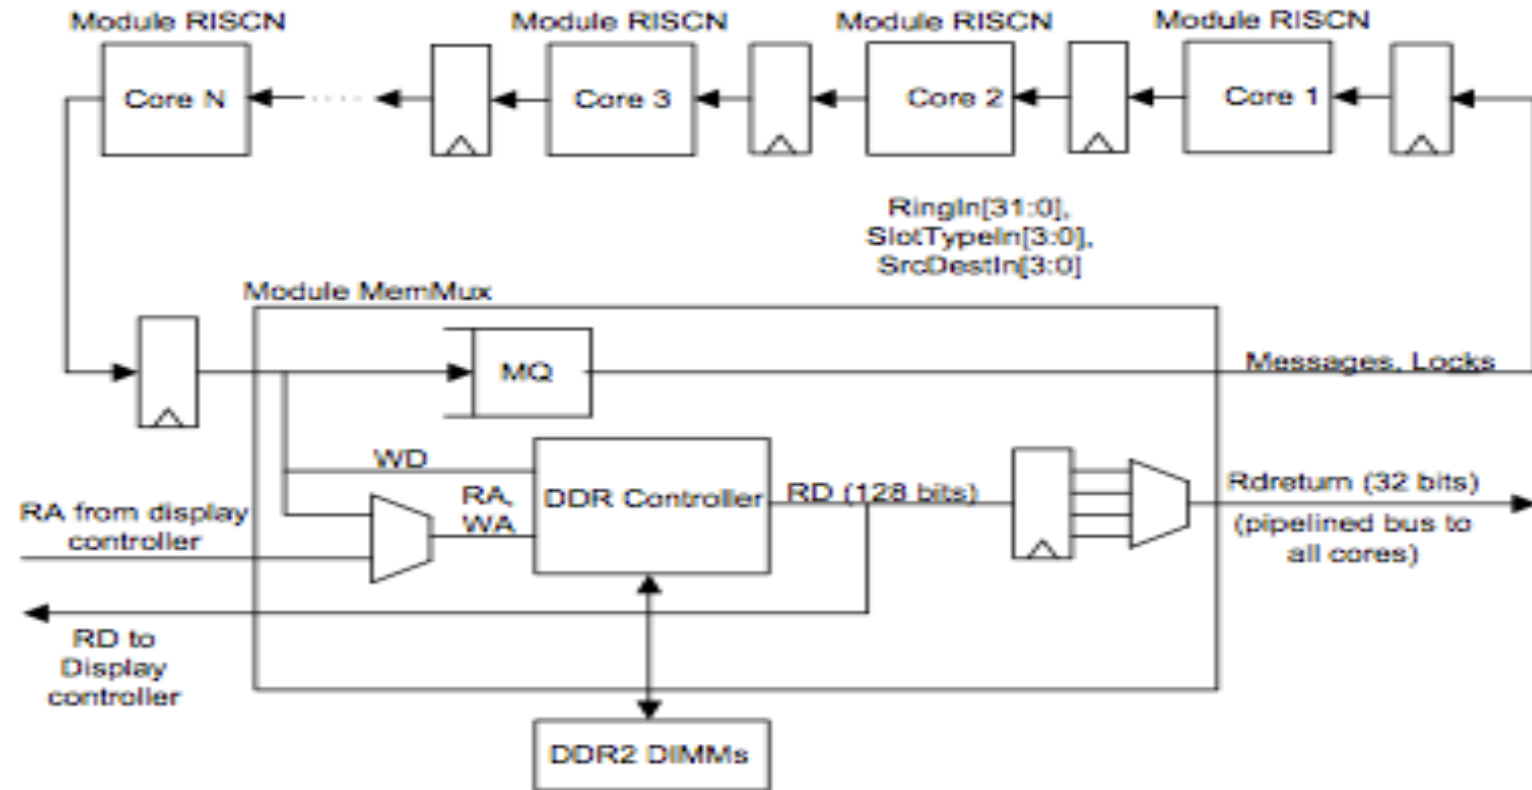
Module RISCN
Core N
Module RISCN
Core 3
Module RISCN
Core 2
Module RISCN
Core 1

RingIn[31:0],
SlotTypeIn[3:0],
SrcDestIn[3:0]

Module MemMux
MQ
Messages, Locks
WD
RA,
WA
DDR Controller
RD (128 bits)
Rdreturn (32 bits)
(pipelined bus to all cores)
RA from display controller
RD to Display controller
DDR2 DIMMs